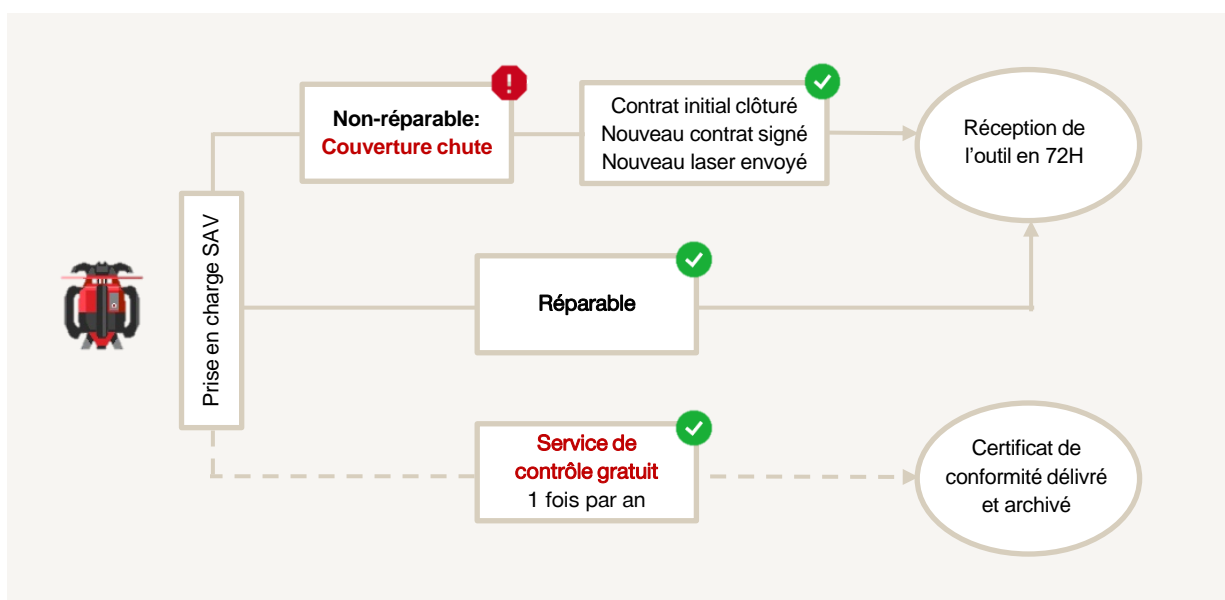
Prise en charge SAV

Non-réparable:
Couverture chute

Contrat initial clôturé
Nouveau contrat signé
Nouveau laser envoyé

Réception de l'outil en 72H

Réparable

Service de contrôle gratuit
1 fois par an

Certificat de conformité délivré et archivé